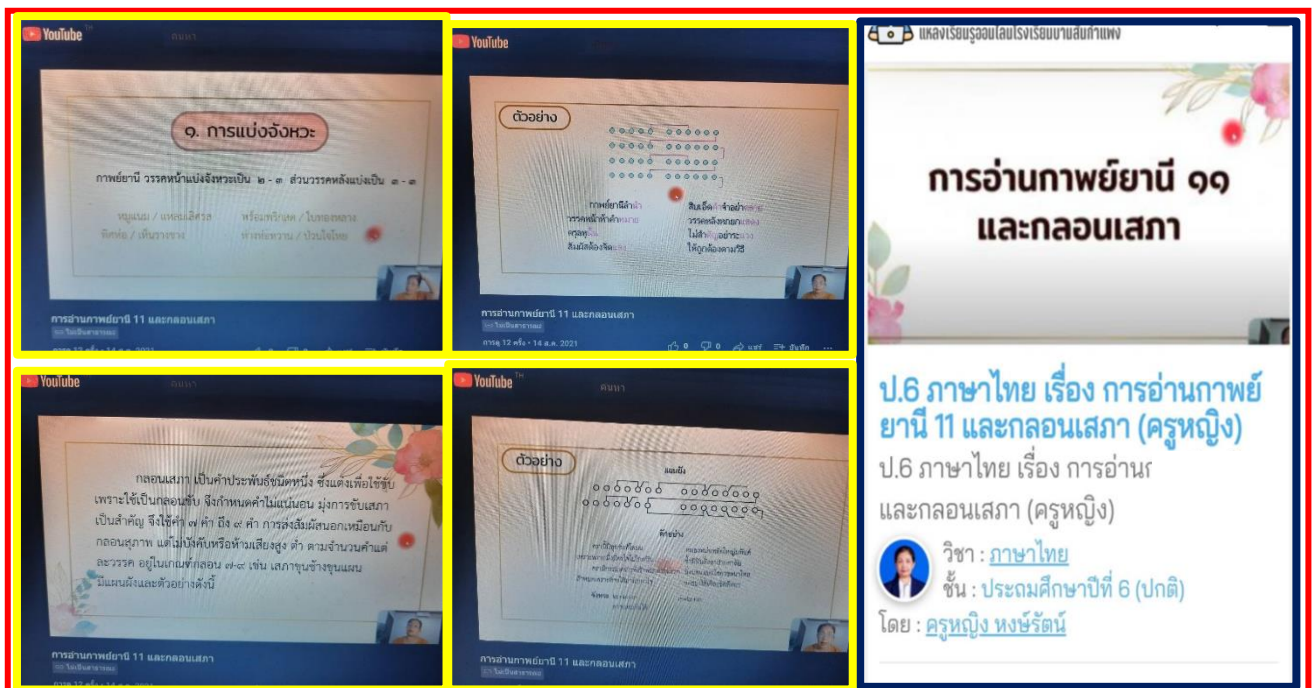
YouTube

๑. การแบ่งจังหวะ

กาพย์ยานี วรรคหน้าแบ่งจังหวะเป็น ๒ - ๓ ส่วนวรรคหลังแบ่งเป็น ๓ - ๓

หนูแนม / แหงนเล็งสาย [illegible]
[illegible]

การอ่านกาพย์ยานี 11 และกลอนเสภา

YouTube

ตัวอย่าง

กาพย์ยานีลำนำ สิบเอ็ดคำจำอย่าหน่าย
วรรคหน้าห้าคำหมาย วรรคหลังหกยกแสดง
ครุลหุ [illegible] ไม่สำคัญอย่าระแวง
สัมผัสต้องจัดแจง ให้ถูกต้องตามวิธี

การอ่านกาพย์ยานี 11 และกลอนเสภา

การดู 12 ครั้ง • 14 ส.ค. 2021

แหล่งเรียนรู้ออนไลน์โรงเรียนบ้านลำแพง

การอ่านกาพย์ยานี ๑๑ และกลอนเสภา

ป.6 ภาษาไทย เรื่อง การอ่านกาพย์ยานี 11 และกลอนเสภา (ครูหญิง)

ป.6 ภาษาไทย เรื่อง การอ่าน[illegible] และกลอนเสภา (ครูหญิง)

วิชา : ภาษาไทย
ชั้น : ประถมศึกษาปีที่ 6 (ปกติ)
โดย : ครูหญิง หงษ์รัตน์

YouTube

กลอนเสภา เป็นคำประพันธ์ชนิดหนึ่ง ซึ่งแต่งเพื่อใช้ขับ เพราะใช้เป็นกลอนขับ จึงกำหนดคำไม่แน่นอน มุ่งการขับเสภาเป็นสำคัญ จึงใช้คำ ๗ คำ ถึง ๙ คำ การส่งสัมผัสนอกเหมือนกับกลอนสุภาพ แต่ไม่บังคับหรือห้ามเสียงสูง ต่ำ ตามจำนวนคำแต่ละวรรค อยู่ในเกณฑ์กลอน ๗-๙ เช่น เสภาขุนช้างขุนแผน มีแผนผังและตัวอย่างดังนี้

การอ่านกาพย์ยานี 11 และกลอนเสภา

YouTube

ตัวอย่าง

แผนผัง

ตัวอย่าง

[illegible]

การอ่านกาพย์ยานี 11 และกลอนเสภา